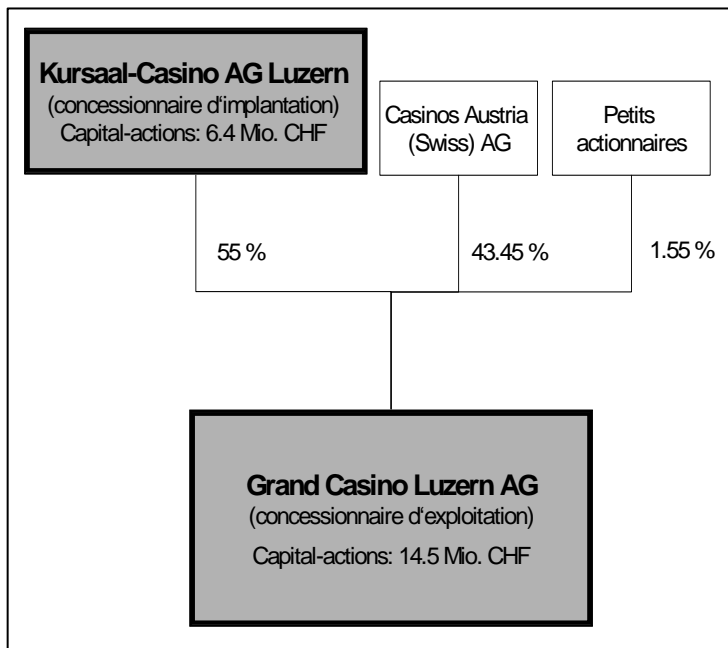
Kursaal-Casino AG Luzern
(concessionnaire d'implantation)
Capital-actions: 6.4 Mio. CHF

Casinos Austria (Swiss) AG

Petits actionnaires

55 %

43.45 %

1.55 %

Grand Casino Luzern AG
(concessionnaire d'exploitation)
Capital-actions: 14.5 Mio. CHF